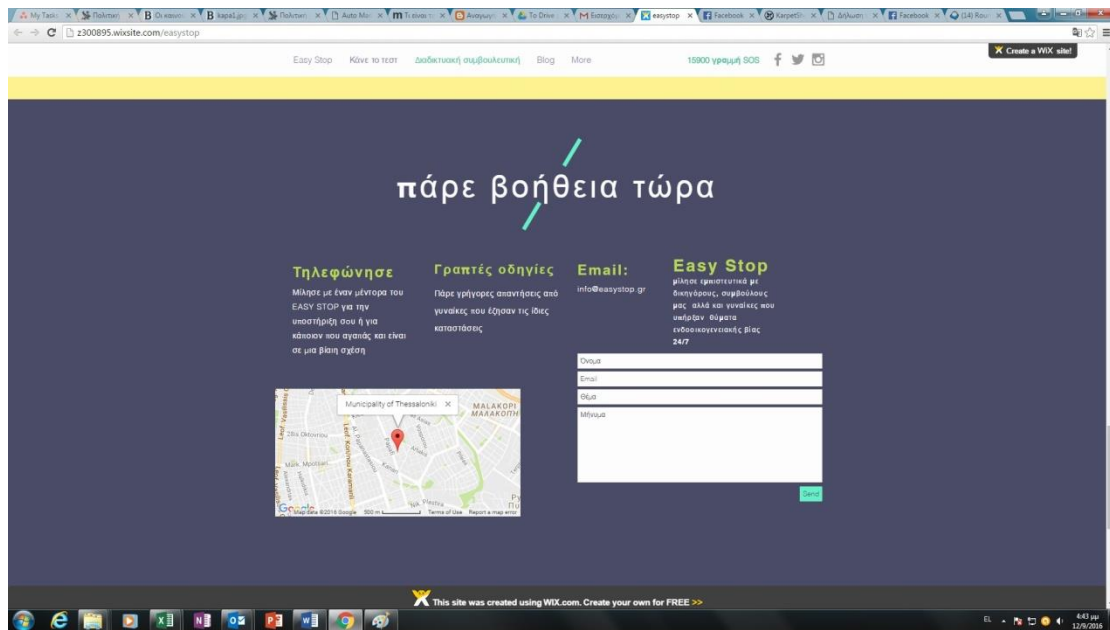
My Tasks | Πολιτική | Οι καινού | kapa1.gr | Πολιτική | Auto Mo | Τι είναι τ | Αναγνωρ | To Drive | Εισερχόμ | easystop | Facebook | KarpetSh | Δήλωση | Facebook | (14) Rou

z300895.wixsite.com/easystop

Create a WiX site!

Easy Stop   Κάνε το τεστ   Διαδικτυακή συμβουλευτική   Blog   More   15900 γραμμή SOS

πάρε βοήθεια τώρα

Τηλεφώνησε
Μίλησε με έναν μέντορα του EASY STOP για την υποστήριξη σου ή για κάποιον που αγαπάς και είναι σε μια βίαιη σχέση

Γραπτές οδηγίες
Πάρε γρήγορες απαντήσεις από γυναίκες που έζησαν τις ίδιες καταστάσεις

Email:
info@easystop.gr

Easy Stop
μίλησε εμπιστευτικά με δικηγόρους, συμβούλους μας αλλά και γυναίκες που υπήρξαν θύματα ενδοοικογενειακής βίας 24/7

Municipality of Thessaloniki
MALAKOPI
ΜΑΛΑΚΟΠΗ
28is Oktovriou
Map data ©2016 Google   500 m   Terms of Use   Report a map error

Όνομα
Email
Θέμα
Μήνυμα
Send

This site was created using WIX.com. Create your own for FREE >>

EL   4:43 μμ 12/9/2016